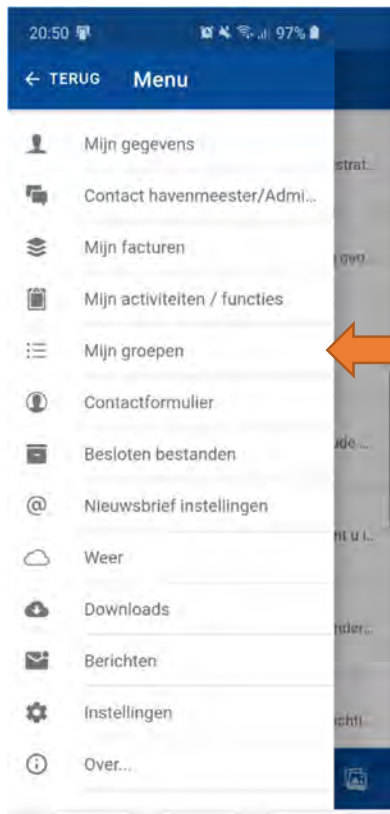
20:50 97%

← TERUG Menu

Mijn gegevens

Contact havenmeester/Admi...

Mijn facturen

Mijn activiteiten / functies

Mijn groepen

Contactformulier

Besloten bestanden

Nieuwsbrief instellingen

Weer

Downloads

Berichten

Instellingen

Over...

strat...

geo...

ude...

nt u i...

nder...

chti...